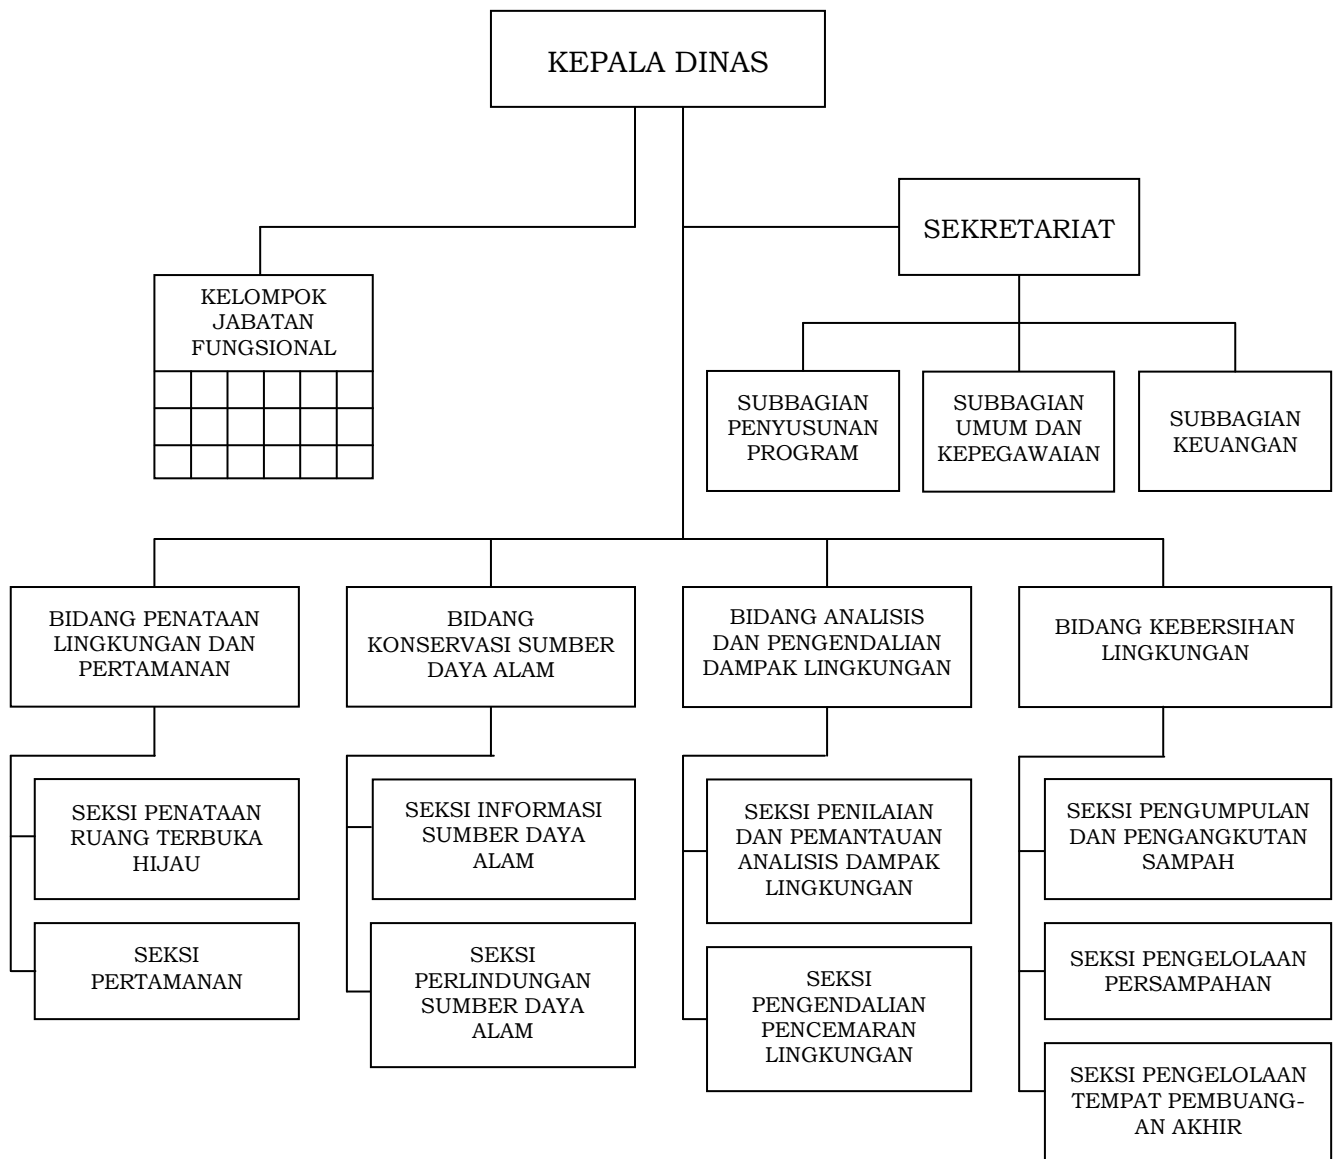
KEPALA DINAS

KELOMPOK JABATAN FUNGSIONAL

SEKRETARIAT

SUBBAGIAN PENYUSUNAN PROGRAM

SUBBAGIAN UMUM DAN KEPEGAWAIAN

SUBBAGIAN KEUANGAN

BIDANG PENATAAN LINGKUNGAN DAN PERTAMANAN

SEKSI PENATAAN RUANG TERBUKA HIJAU

SEKSI PERTAMANAN

BIDANG KONSERVASI SUMBER DAYA ALAM

SEKSI INFORMASI SUMBER DAYA ALAM

SEKSI PERLINDUNGAN SUMBER DAYA ALAM

BIDANG ANALISIS DAN PENGENDALIAN DAMPAK LINGKUNGAN

SEKSI PENILAIAN DAN PEMANTAUAN ANALISIS DAMPAK LINGKUNGAN

SEKSI PENGENDALIAN PENCEMARAN LINGKUNGAN

BIDANG KEBERSIHAN LINGKUNGAN

SEKSI PENGUMPULAN DAN PENGANGKUTAN SAMPAH

SEKSI PENGELOLAAN PERSAMPAHAN

SEKSI PENGELOLAAN TEMPAT PEMBUANGAN AKHIR